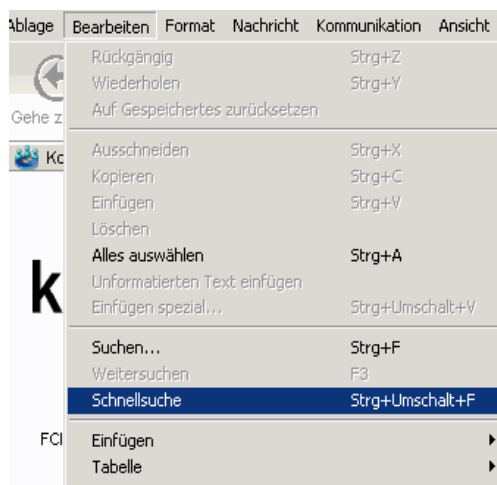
Ablage Bearbeiten Format Nachricht Kommunikation Ansicht

Rückgängig Strg+Z
Wiederholen Strg+Y
Auf Gespeichertes zurücksetzen

Gehe z

Ko

Ausschneiden Strg+X
Kopieren Strg+C
Einfügen Strg+V
Löschen
Alles auswählen Strg+A
Unformatierten Text einfügen
Einfügen spezial... Strg+Umschalt+V

k

Suchen... Strg+F
Weitersuchen F3
Schnellsuche Strg+Umschalt+F

FCI

Einfügen
Tabelle